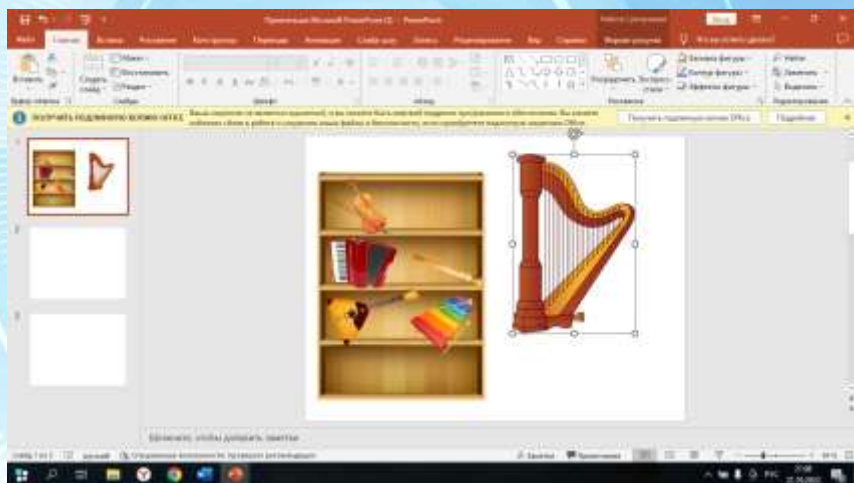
Презентация Microsoft PowerPoint (2) - PowerPoint

Файл Главная Вставка Рисование Конструктор Переходы Анимация Слайд-шоу Рецензирование Вид Справка Формат рисунка Что вы хотите сделать?

Вставить Создать слайд Макет Восстановить Раздел Шрифт Абзац Упорядочить Экспресс-стили Заливка фигуры Контур фигуры Эффекты фигуры Найти Заменить Выделить Буфер обмена Слайды Рисование Редактирование

ПОЛУЧИТЬ ПОДЛИННОЕ ПО OFFICE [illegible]

Получить подлинное ПО Office Подробнее

1

2

3

Заметки, чтобы добавить заметки

Слайд 1 из 3 русский Заметки Примечания